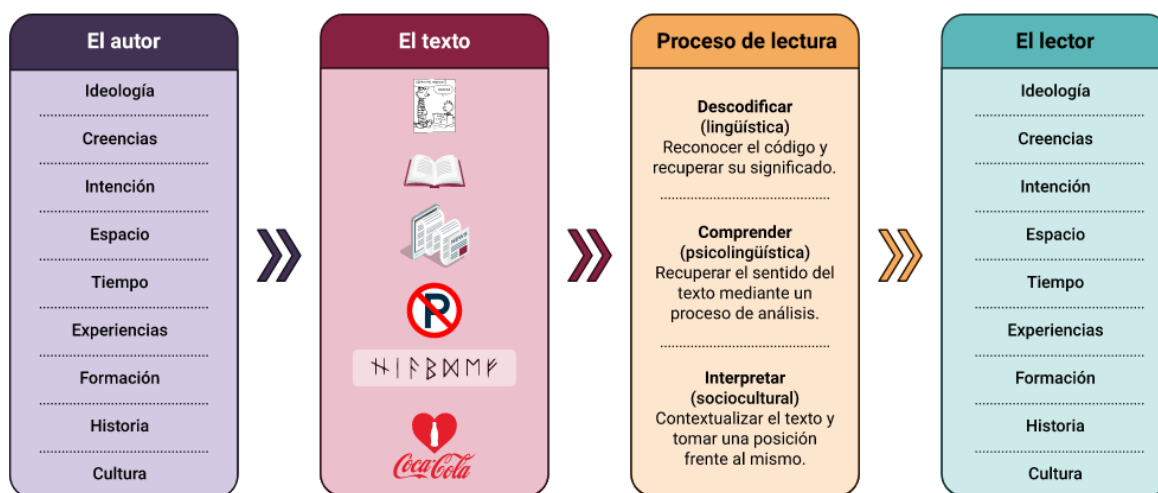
El autor

Ideología

Creencias

Intención

Espacio

Tiempo

Experiencias

Formación

Historia

Cultura

El texto

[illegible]

P

ᚺᛁᚠᛒᛞᛗᚠ

Coca-Cola

Proceso de lectura

Descodificar (lingüística)
Reconocer el código y recuperar su significado.

Comprender (psicolingüística)
Recuperar el sentido del texto mediante un proceso de análisis.

Interpretar (sociocultural)
Contextualizar el texto y tomar una posición frente al mismo.

El lector

Ideología

Creencias

Intención

Espacio

Tiempo

Experiencias

Formación

Historia

Cultura